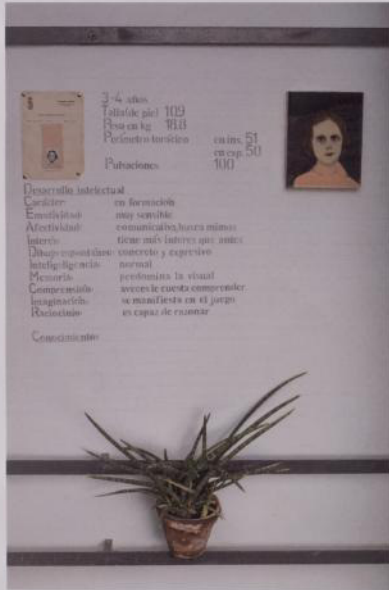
3-4 años
Talla (de pie) 109
Peso en kg 18,8
Perímetro torácico en ins. 51
en esp. 50
Pulsaciones 100

Desarrollo intelectual
Carácter: en formación
Emotividad: muy sensible
Afectividad: comunicativo, buena mímica
Interés: tiene más interés que antes
Dibujo espontáneo: concreto y expresivo
Inteligencia: normal
Memoria: predomina la visual
Comprensión: a veces le cuesta comprender
Imaginación: se manifiesta en el juego
Raciocinio: es capaz de razonar

Conocimiento: